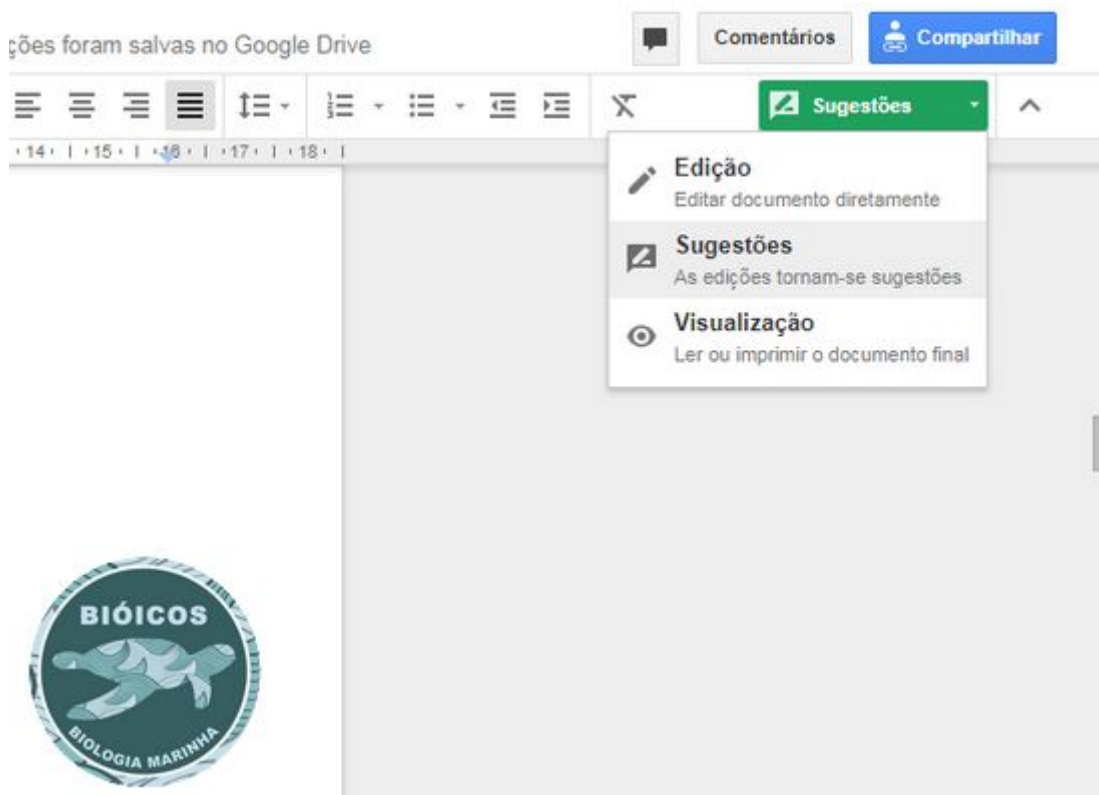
ções foram salvas no Google Drive

Comentários

Compartilhar

Sugestões

14 15 16 17 18

Edição
Editar documento diretamente

Sugestões
As edições tornam-se sugestões

Visualização
Ler ou imprimir o documento final

BIÓICOS
BIOLOGIA MARINHA